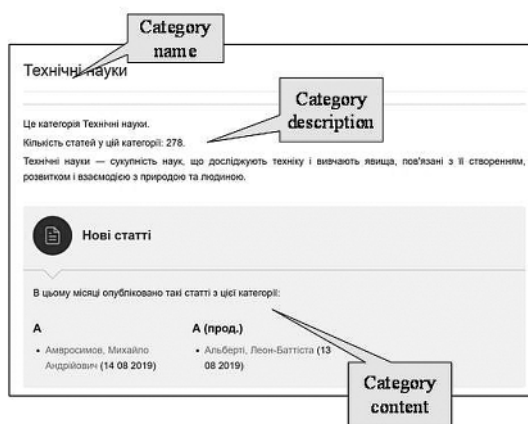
Category name

Технічні науки

Category description

Це категорія Технічні науки.

Кількість статей у цій категорії: 278.

Технічні науки — сукупність наук, що досліджують техніку і вивчають явища, пов'язані з її створенням, розвитком і взаємодією з природою та людиною.

Нові статті

В цьому місяці опубліковано такі статті з цієї категорії:

А

• Амвросимов, Михайло Андрійович (14 08 2019)

А (прод.)

• Альберті, Леон-Баттіста (13 08 2019)

Category content